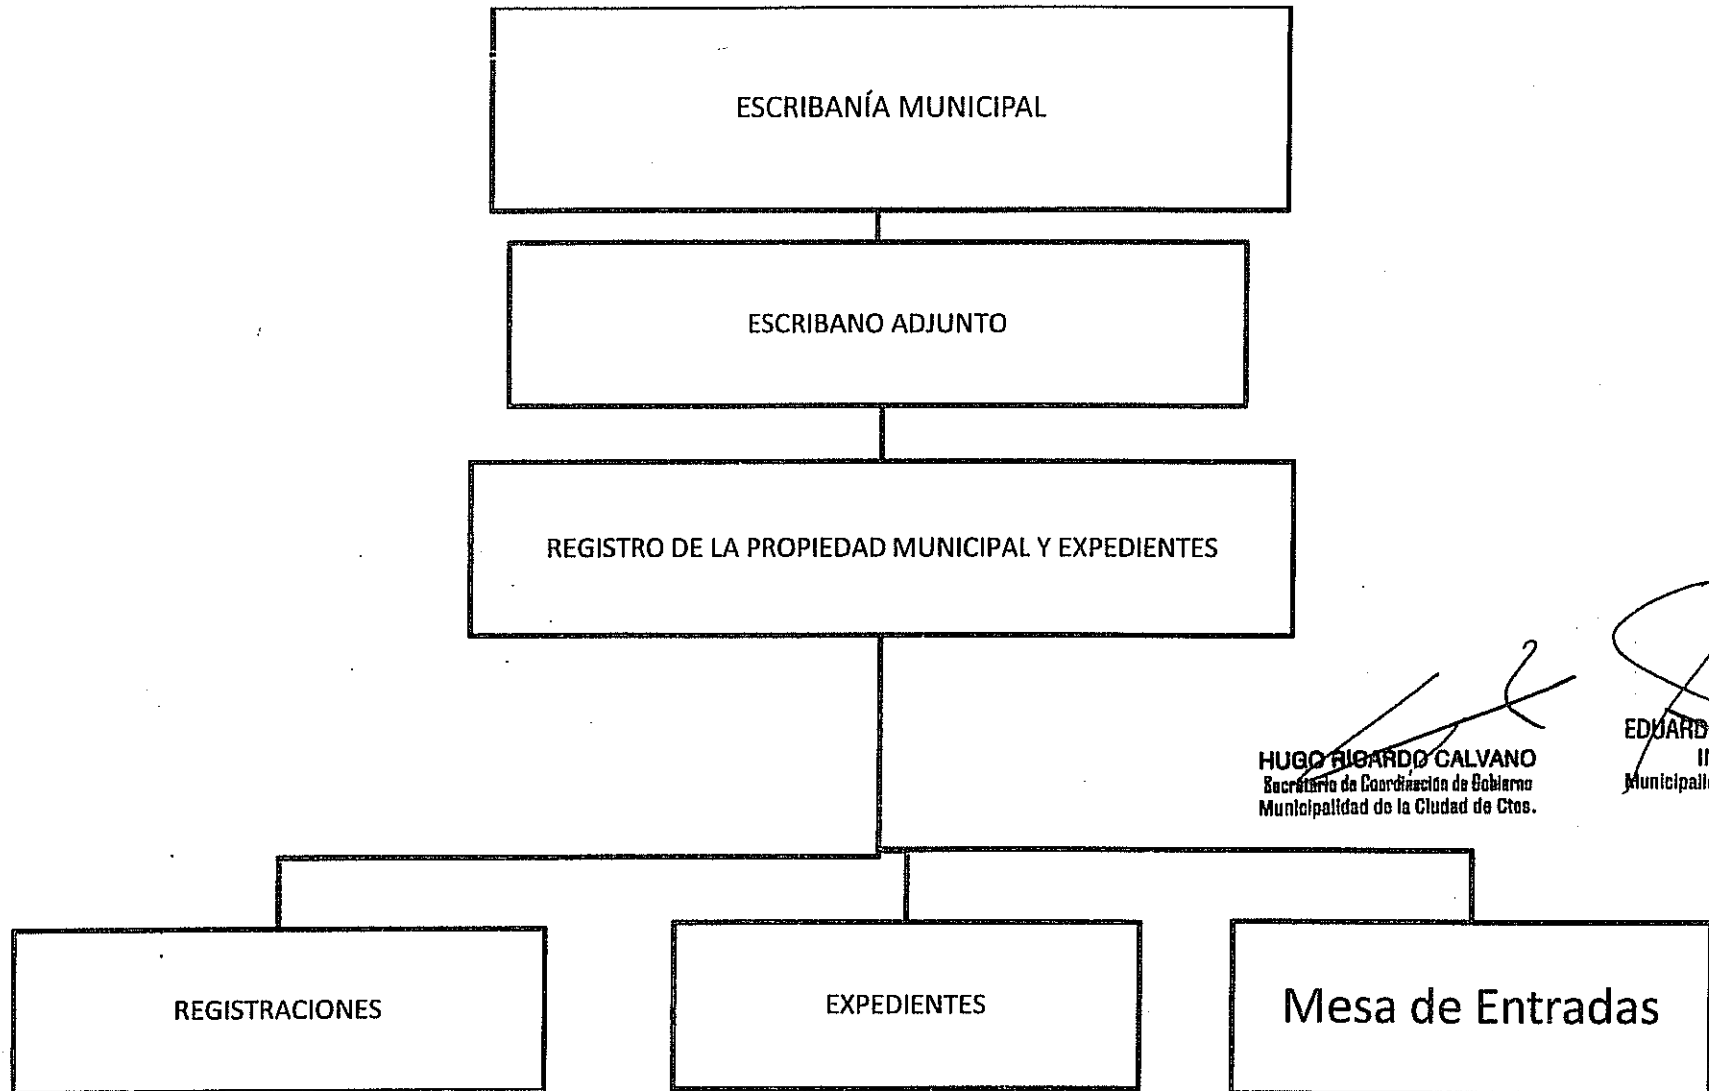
ESCRIBANÍA MUNICIPAL

ESCRIBANO ADJUNTO

REGISTRO DE LA PROPIEDAD MUNICIPAL Y EXPEDIENTES

HUGO RICARDO CALVANO
Secretario de Coordinación de Gobierno
Municipalidad de la Ciudad de Ctes.

EDUARD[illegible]
I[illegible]
Municipali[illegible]

REGISTRACIONES

EXPEDIENTES

Mesa de Entradas